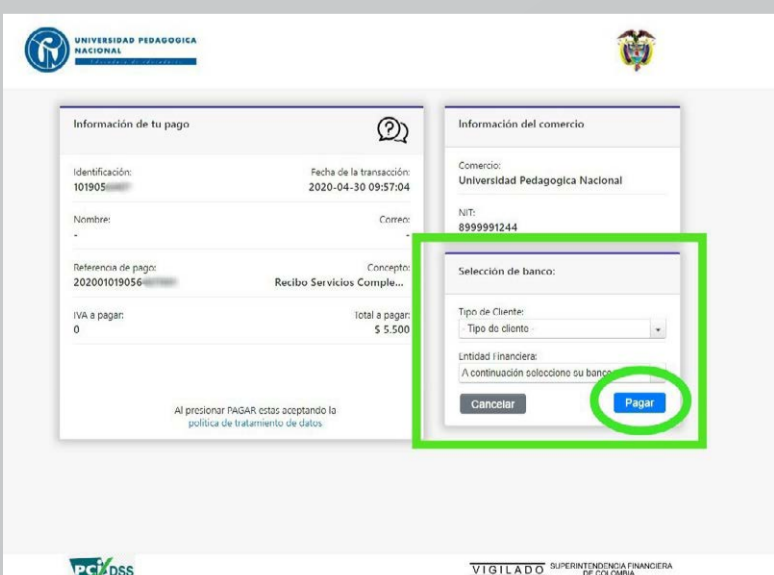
UNIVERSIDAD PEDAGOGICA NACIONAL

Información de tu pago

Identificación:
101905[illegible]

Fecha de la transacción:
2020-04-30 09:57:04

Nombre:
-

Correo:
-

Referencia de pago:
202001019056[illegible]

Concepto:
Recibo Servicios Comple...

IVA a pagar:
0

Total a pagar:
$ 5.500

Al presionar PAGAR estas aceptando la política de tratamiento de datos

Información del comercio

Comercio:
Universidad Pedagogica Nacional

NIT:
8999991244

Selección de banco:

Tipo de Cliente:
Tipo de cliente

Entidad Financiera:
A continuación seleccione su banco

Cancelar

Pagar

PCI DSS

VIGILADO SUPERINTENDENCIA FINANCIERA DE COLOMBIA